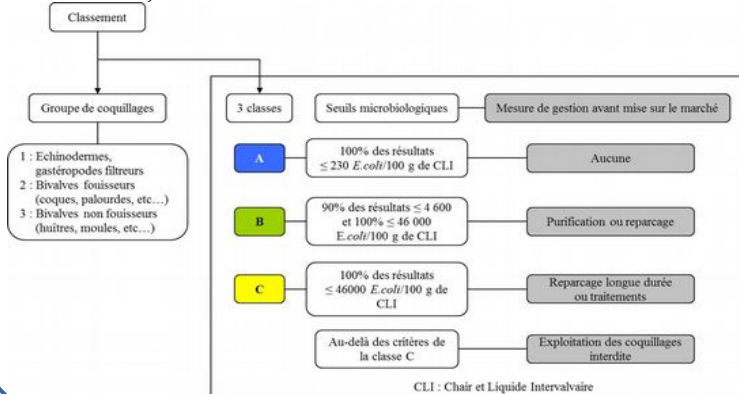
Classement

Groupe de coquillages

1 : Echinodermes, gastéropodes filtreurs
2 : Bivalves fouisseurs (coques, palourdes, etc…)
3 : Bivalves non fouisseurs (huîtres, moules, etc…)

3 classes

Seuils microbiologiques

Mesure de gestion avant mise sur le marché

A

100% des résultats ≤ 230 *E.coli*/100 g de CLI

Aucune

B

90% des résultats ≤ 4 600 et 100% ≤ 46 000 E.*coli*/100 g de CLI

Purification ou reparcage

C

100% des résultats ≤ 46000 *E.coli*/100 g de CLI

Reparcage longue durée ou traitements

Au-delà des critères de la classe C

Exploitation des coquillages interdite

CLI : Chair et Liquide Intervalvaire